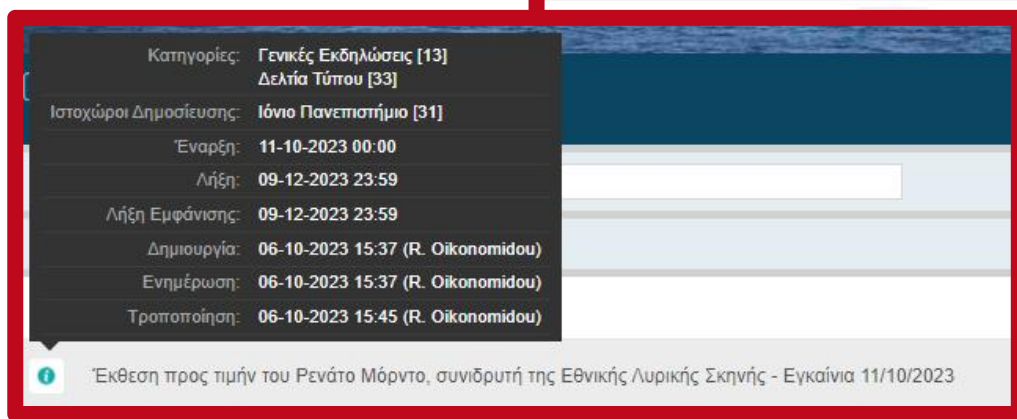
| Κατηγορίες: | Γενικές Εκδηλώσεις [13] Δελτία Τύπου [33] |
|---|---|
| Ιστοχώροι Δημοσίευσης: | Ιόνιο Πανεπιστήμιο [31] |
| Έναρξη: | 11-10-2023 00:00 |
| Λήξη: | 09-12-2023 23:59 |
| Λήξη Εμφάνισης: | 09-12-2023 23:59 |
| Δημιουργία: | 06-10-2023 15:37 (R. Oikonomidou) |
| Ενημέρωση: | 06-10-2023 15:37 (R. Oikonomidou) |
| Τροποποίηση: | 06-10-2023 15:45 (R. Oikonomidou) |

Έκθεση προς τιμήν του Ρενάτο Μόρντο, συνιδρυτή της Εθνικής Λυρικής Σκηνής - Εγκαίνια 11/10/2023